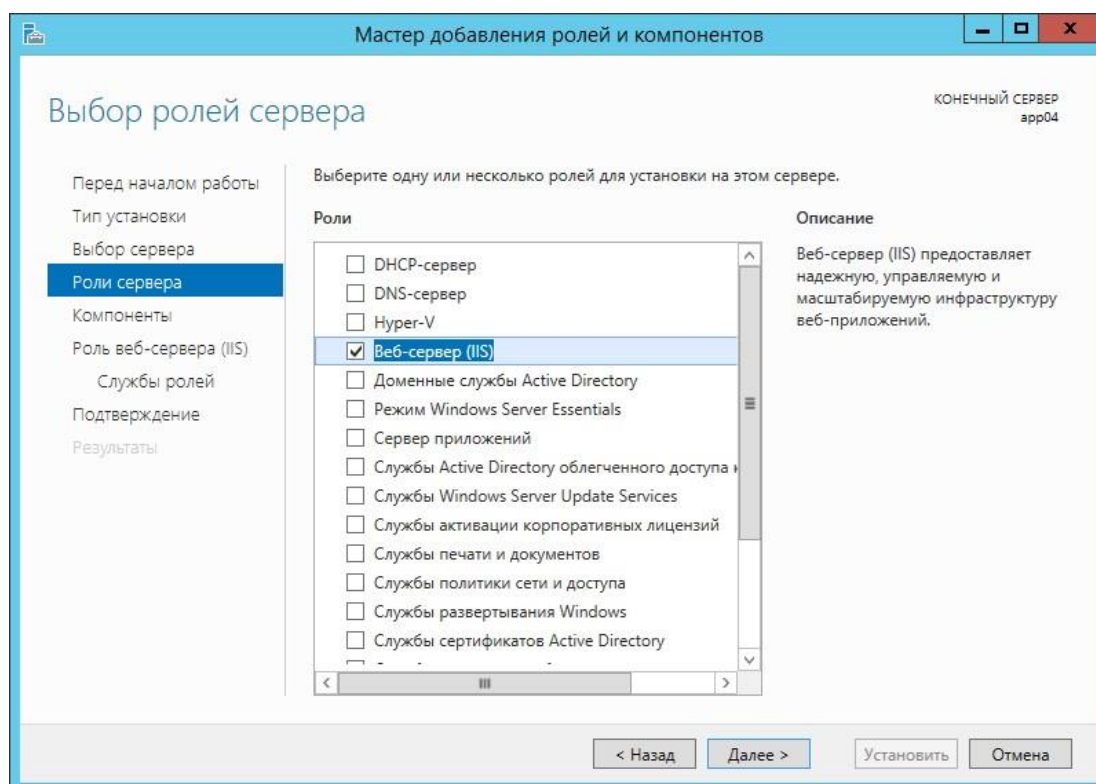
Мастер добавления ролей и компонентов

Выбор ролей сервера

КОНЕЧНЫЙ СЕРВЕР
app04

Перед началом работы
Тип установки
Выбор сервера
Роли сервера
Компоненты
Роль веб-сервера (IIS)
Службы ролей
Подтверждение
Результаты

Выберите одну или несколько ролей для установки на этом сервере.

Роли

DHCP-сервер
DNS-сервер
Hyper-V
Веб-сервер (IIS)
Доменные службы Active Directory
Режим Windows Server Essentials
Сервер приложений
Службы Active Directory облегченного доступа к
Службы Windows Server Update Services
Службы активации корпоративных лицензий
Службы печати и документов
Службы политики сети и доступа
Службы развертывания Windows
Службы сертификатов Active Directory
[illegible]

Описание

Веб-сервер (IIS) предоставляет надежную, управляемую и масштабируемую инфраструктуру веб-приложений.

< Назад
Далее >
Установить
Отмена